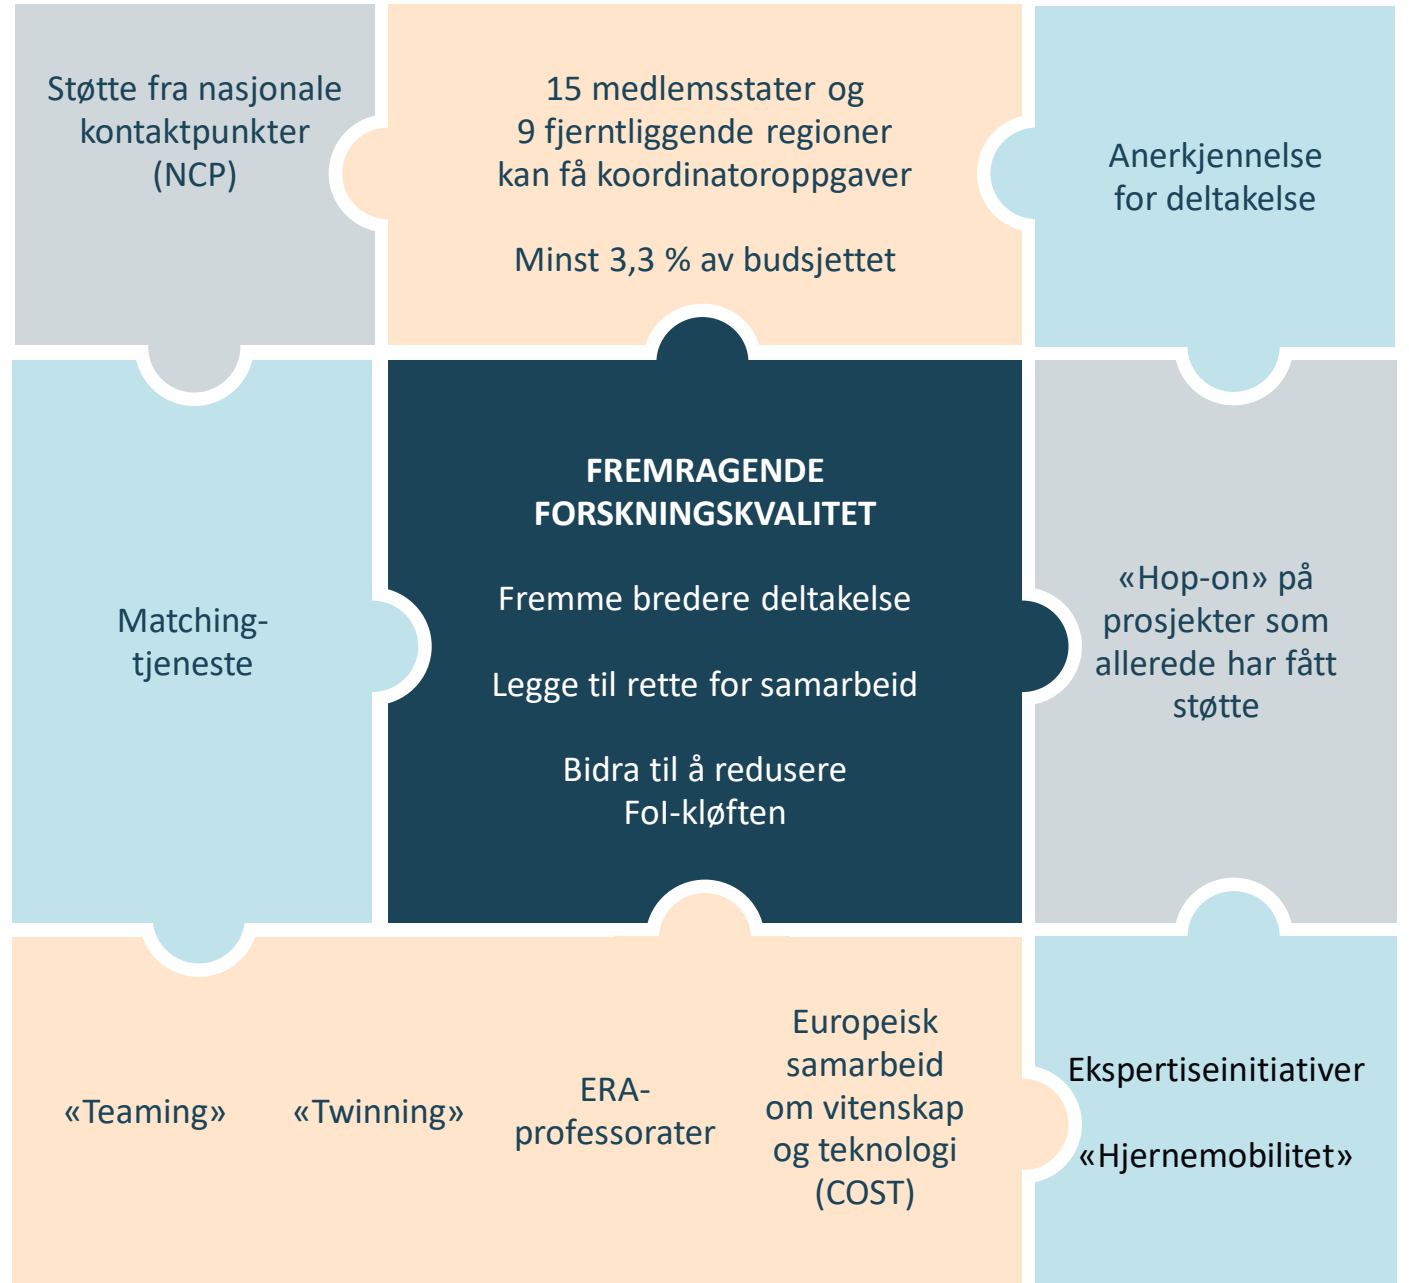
Støtte fra nasjonale kontaktpunkter (NCP)

15 medlemsstater og 9 fjerntliggende regioner kan få koordinatoroppgaver

Minst 3,3 % av budsjettet

Anerkjennelse for deltakelse

Matching-tjeneste

FREMRAGENDE FORSKNINGSKVALITET

Fremme bredere deltakelse

Legge til rette for samarbeid

Bidra til å redusere FoI-kløften

«Hop-on» på prosjekter som allerede har fått støtte

«Teaming»

«Twinning»

ERA-professorater

Europeisk samarbeid om vitenskap og teknologi (COST)

Ekspertiseinitiativer

«Hjernemobilitet»